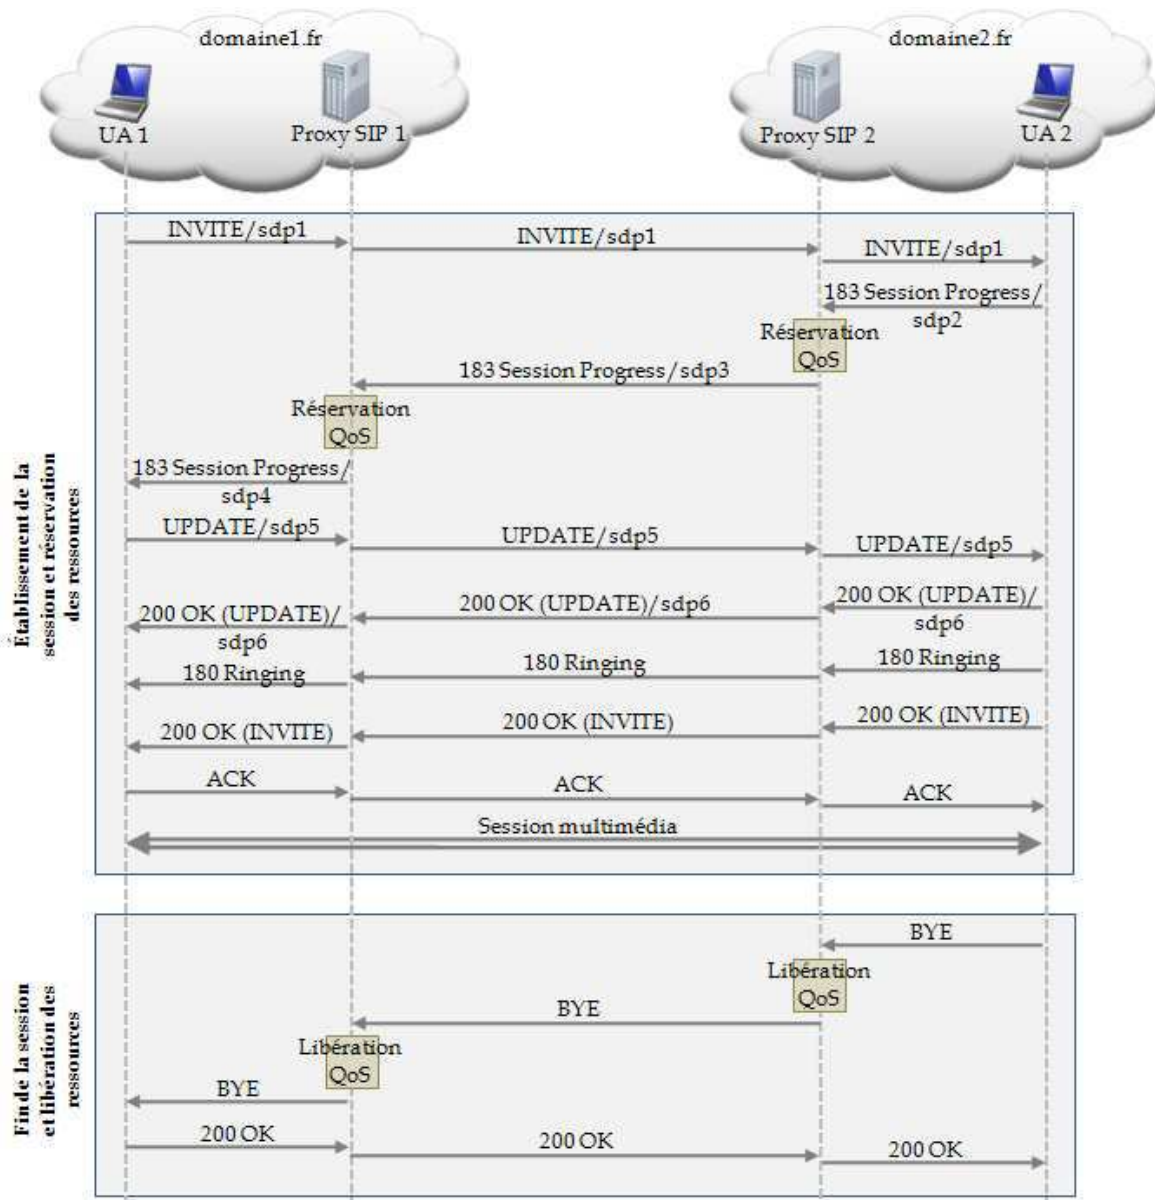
domaine1.fr

UA 1

Proxy SIP 1

domaine2.fr

Proxy SIP 2

UA 2

Établissement de la session et réservation des ressources

INVITE/sdp1

INVITE/sdp1

INVITE/sdp1

183 Session Progress/ sdp2

Réservation QoS

183 Session Progress/sdp3

Réservation QoS

183 Session Progress/ sdp4

UPDATE/sdp5

UPDATE/sdp5

UPDATE/sdp5

200 OK (UPDATE)/ sdp6

200 OK (UPDATE)/sdp6

200 OK (UPDATE)/ sdp6

180 Ringing

180 Ringing

180 Ringing

200 OK (INVITE)

200 OK (INVITE)

200 OK (INVITE)

ACK

ACK

ACK

Session multimédia

Fin de la session et libération des ressources

BYE

Libération QoS

BYE

Libération QoS

BYE

200 OK

200 OK

200 OK